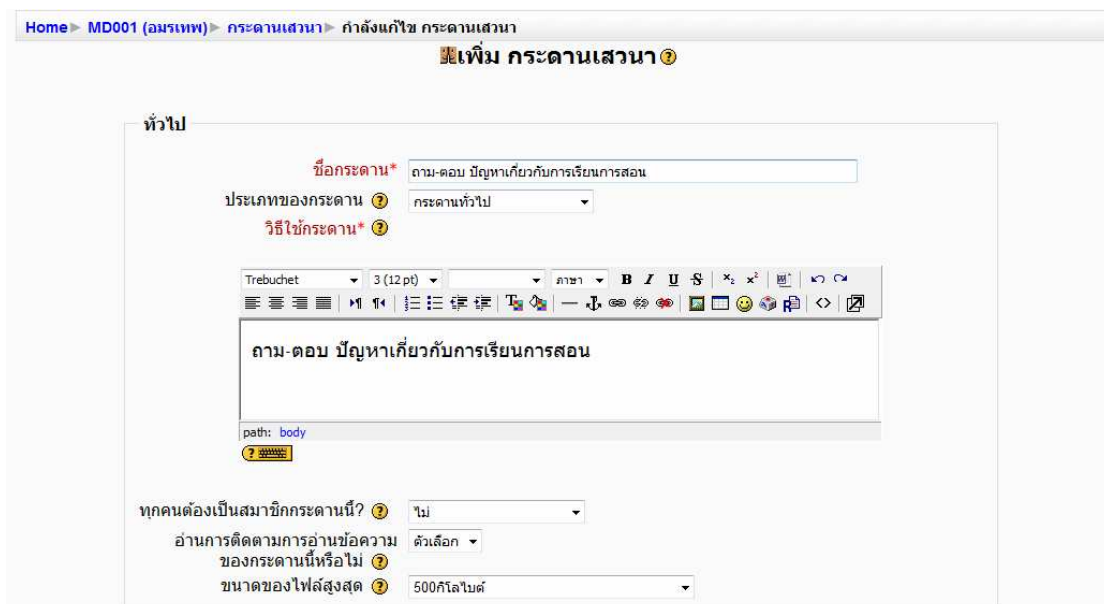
Home ► MD001 (อมรเทพ) ► กระดานเสวนา ► กำลังแก้ไข กระดานเสวนา

เพิ่ม กระดานเสวนา

ทั่วไป

ชื่อกระดาน* ถาม-ตอบ ปัญหาเกี่ยวกับการเรียนการสอน

ประเภทของกระดาน กระดานทั่วไป

วิธีใช้กระดาน*

Trebuchet 3 (12 pt) ภาษา B I U S

ถาม-ตอบ ปัญหาเกี่ยวกับการเรียนการสอน

path: body

ทุกคนต้องเป็นสมาชิกกระดานนี้? ไม่

อ่านการติดตามการอ่านข้อความของกระดานนี้หรือไม่ ตัวเลือก

ขนาดของไฟล์สูงสุด 500กิโลไบต์